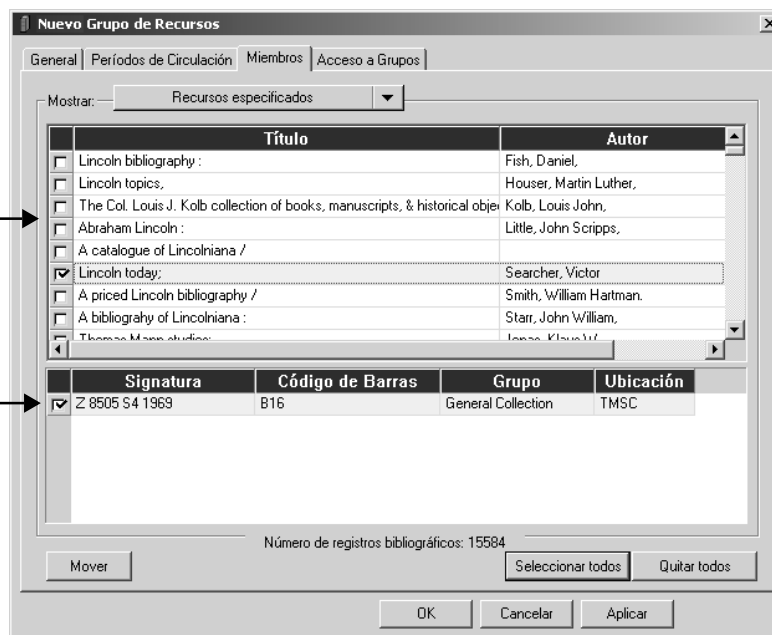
Nuevo Grupo de Recursos

General | Períodos de Circulación | Miembros | Acceso a Grupos

Mostrar: Recursos especificados

| | Título | Autor |
|---|---|---|
| ☐ | Lincoln bibliography : | Fish, Daniel, |
| ☐ | Lincoln topics, | Houser, Martin Luther, |
| ☐ | The Col. Louis J. Kolb collection of books, manuscripts, & historical obje | Kolb, Louis John, |
| ☐ | Abraham Lincoln : | Little, John Scripps, |
| ☐ | A catalogue of Lincolniana / | |
| ☑ | Lincoln today; | Searcher, Victor |
| ☐ | A priced Lincoln bibliography / | Smith, William Hartman. |
| ☐ | A bibliograhy of Lincolniana : | Starr, John William, |
| ☐ | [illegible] | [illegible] |

| | Signatura | Código de Barras | Grupo | Ubicación |
|---|---|---|---|---|
| ☑ | Z 8505 S4 1969 | B16 | General Collection | TMSC |

Número de registros bibliográficos: 15584

Mover

Seleccionar todos

Quitar todos

OK

Cancelar

Aplicar